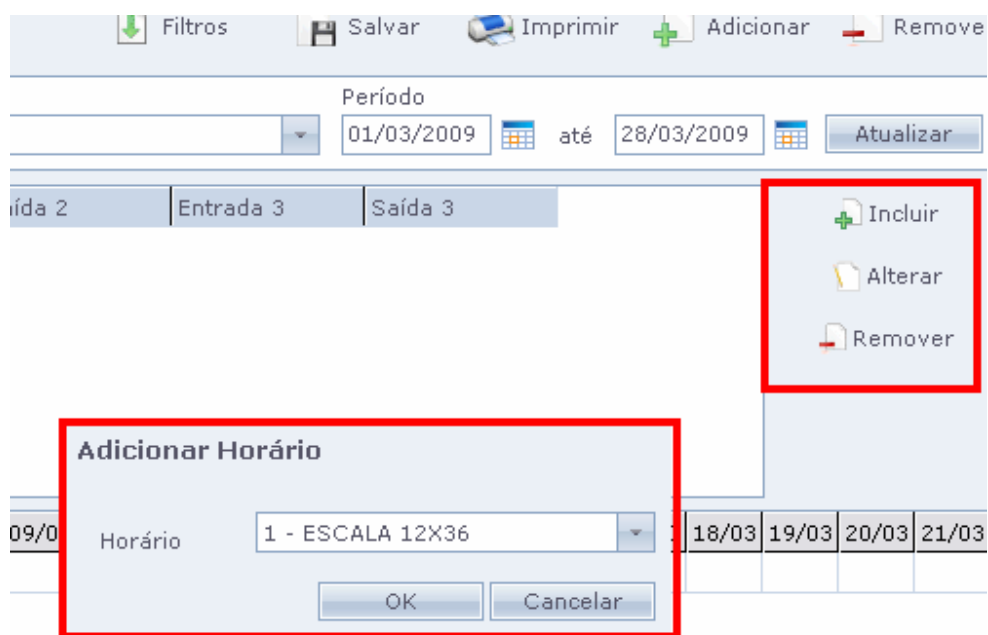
Filtros Salvar Imprimir Adicionar Remove

Período
01/03/2009 até 28/03/2009 Atualizar

aída 2 | Entrada 3 | Saída 3

Incluir
Alterar
Remover

Adicionar Horário

09/0 | 18/03 | 19/03 | 20/03 | 21/03

Horário 1 - ESCALA 12X36

OK Cancelar